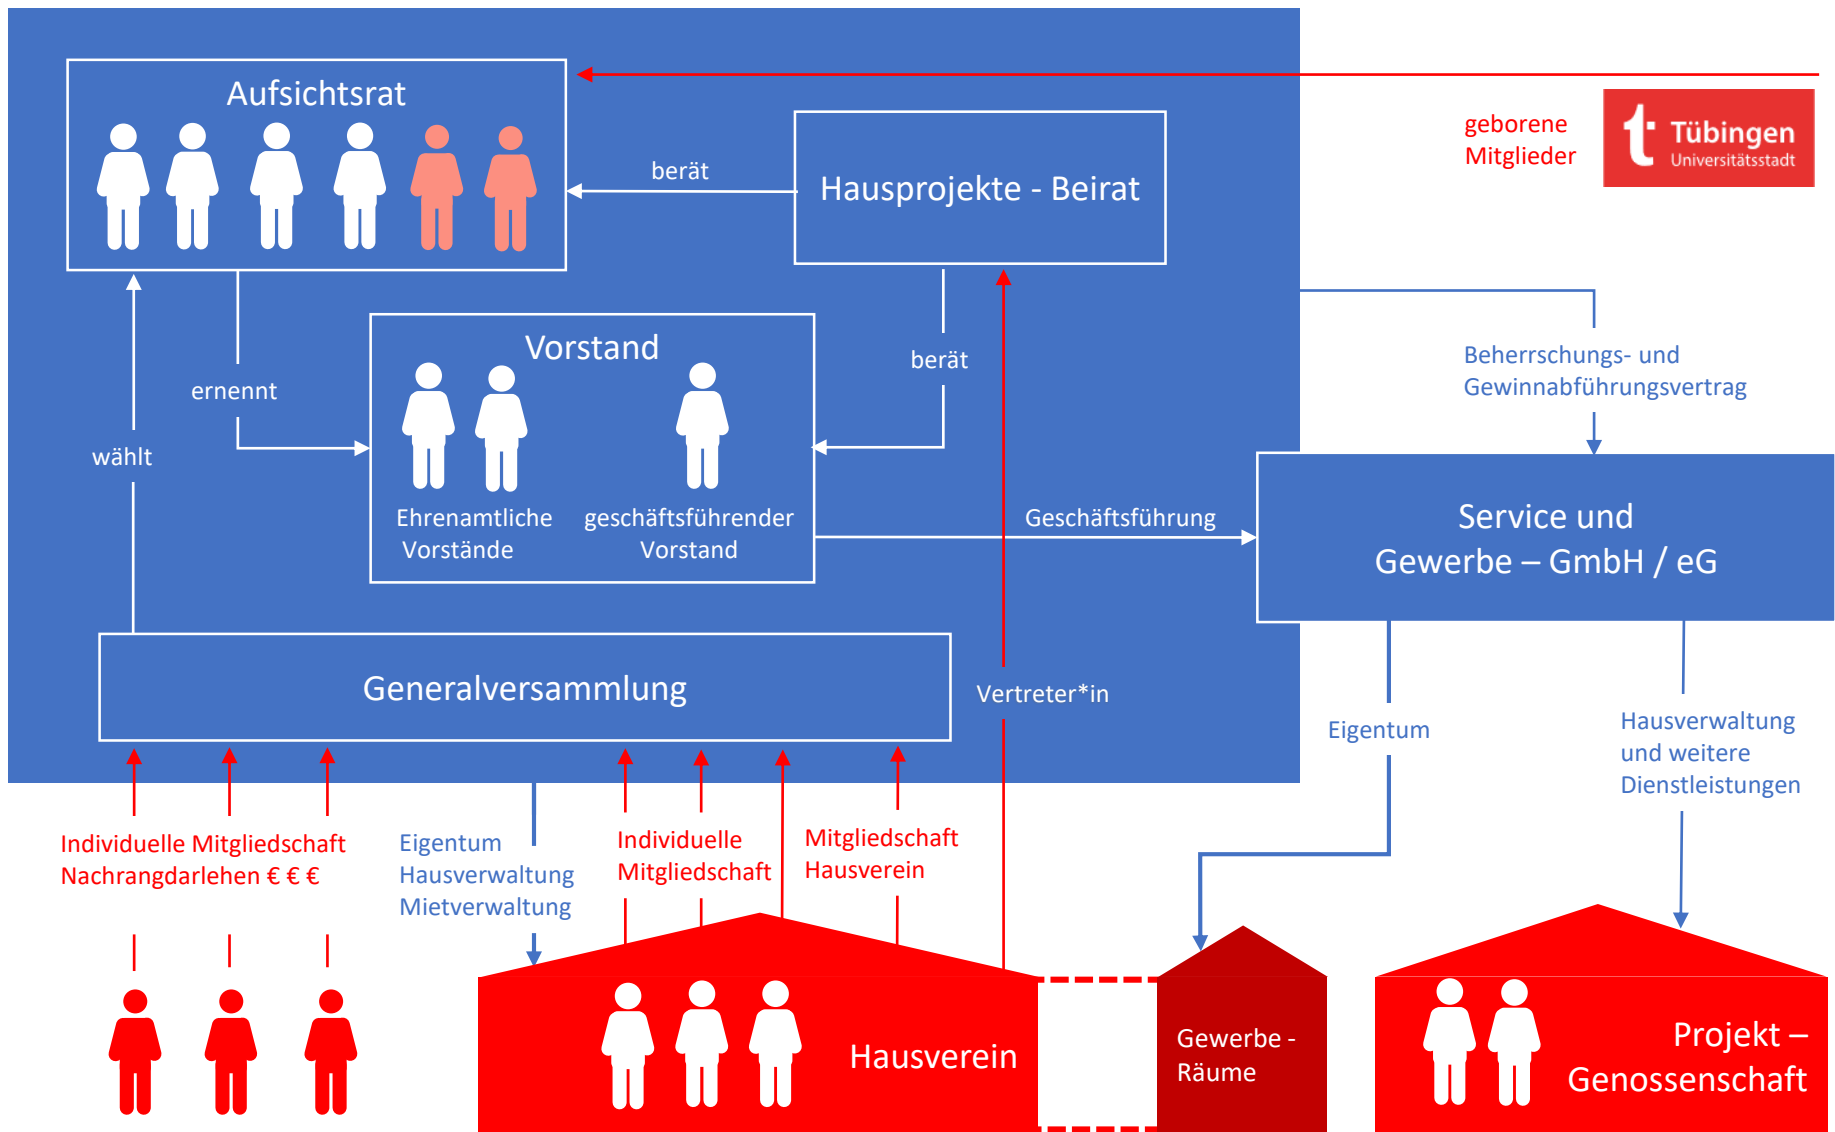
Aufsichtsrat

geborene Mitglieder

Tübingen Universitätsstadt

berät

Hausprojekte - Beirat

Vorstand

ernennt

berät

wählt

Ehrenamtliche Vorstände

geschäftsführender Vorstand

Beherrschungs- und Gewinnabführungsvertrag

Geschäftsführung

Service und Gewerbe – GmbH / eG

Generalversammlung

Vertreter*in

Eigentum

Hausverwaltung und weitere Dienstleistungen

Individuelle Mitgliedschaft Nachrangdarlehen € € €

Eigentum Hausverwaltung Mietverwaltung

Individuelle Mitgliedschaft

Mitgliedschaft Hausverein

Hausverein

Gewerbe - Räume

Projekt – Genossenschaft